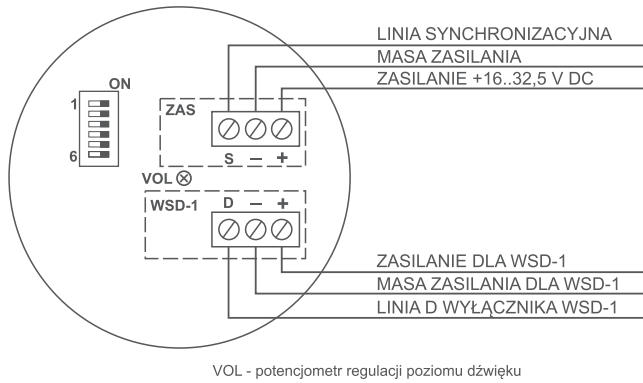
LINIA SYNCHRONIZACYJNA
MASA ZASILANIA
ZASILANIE +16..32,5 V DC

ON
1
6

ZAS
S – +

VOL ⊗

WSD-1
D – +

ZASILANIE DLA WSD-1
MASA ZASILANIA DLA WSD-1
LINIA D WYŁĄCZNIKA WSD-1

VOL - potencjometr regulacji poziomu dźwięku